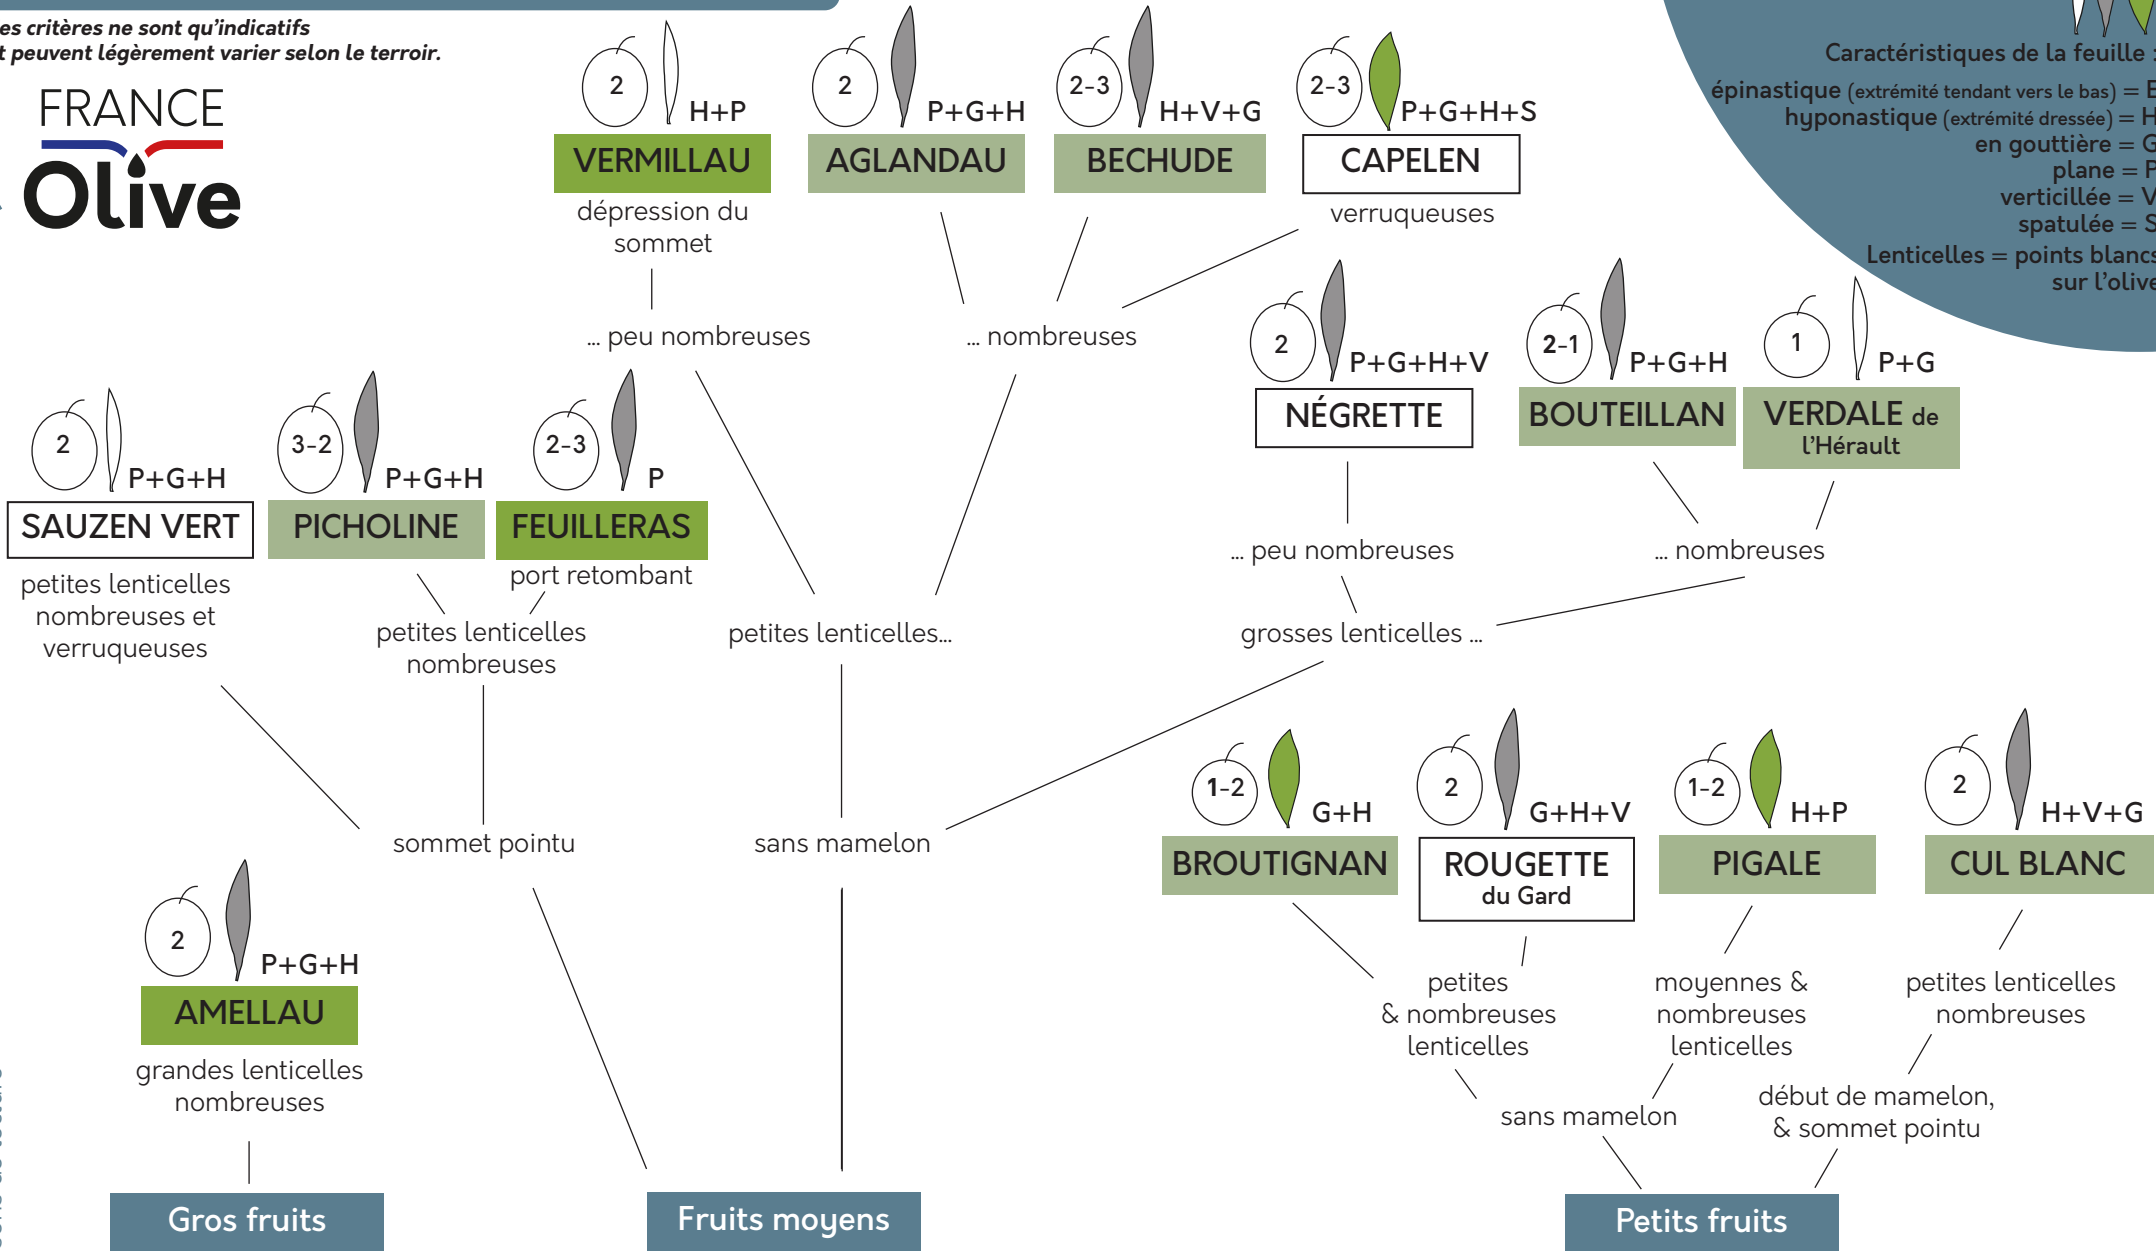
es critères ne sont qu'indicatifs
t peuvent légèrement varier selon le terroir.

FRANCE Olive

Caractéristiques de la feuille :
épinastique (extrémité tendant vers le bas) = E
hyponastique (extrémité dressée) = H
en gouttière = G
plane = P
verticillée = V
spatulée = S
Lenticelles = points blancs sur l'olive

2 H+P VERMILLAU
dépression du sommet

2 P+G+H AGLANDAU

2-3 H+V+G BECHUDE

2-3 P+G+H+S CAPELEN
verruqueuses

... peu nombreuses

... nombreuses

2 P+G+H+V NÉGRETTE

2-1 P+G+H BOUTEILLAN

1 P+G VERDALE de l'Hérault

2 P+G+H SAUZEN VERT
petites lenticelles nombreuses et verruqueuses

3-2 P+G+H PICHOLINE

2-3 P FEUILLERAS
port retombant

petites lenticelles nombreuses

petites lenticelles...

... peu nombreuses

... nombreuses

grosses lenticelles ...

1-2 G+H BROUTIGNAN

2 G+H+V ROUGETTE du Gard

1-2 H+P PIGALE

2 H+V+G CUL BLANC

sommet pointu

sans mamelon

2 P+G+H AMELLAU
grandes lenticelles nombreuses

petites & nombreuses lenticelles

moyennes & nombreuses lenticelles

petites lenticelles nombreuses

sans mamelon

début de mamelon, & sommet pointu

Gros fruits

Fruits moyens

Petits fruits